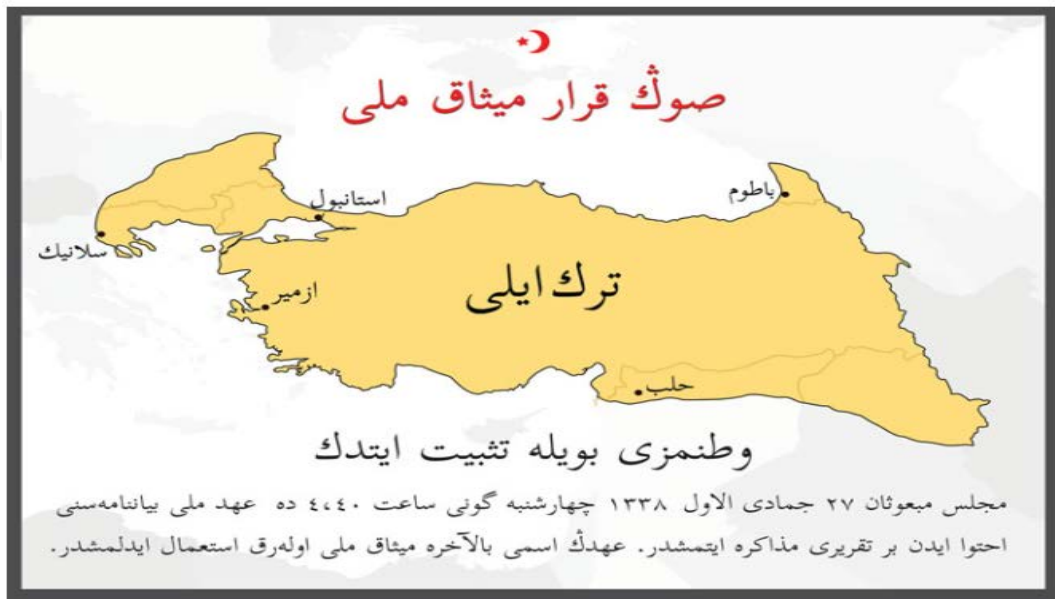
صوڭ قرار میثاق ملی

استانبول

باطوم

سلانیك

ازمیر

ترك ایلی

حلب

وطنمزی بویله تثبیت ایتدك

مجلس مبعوثان ۲۷ جمادی الاول ۱۳۳۸ چهارشنبه گونی ساعت ٤،٤٠ ده عهد ملی بیاننامه‌سنی احتوا ایدن بر تقریری مذاکره ایتمشدر. عهدڭ اسمی بالآخره میثاق ملی اوله‌رق استعمال ایدلمشدر.